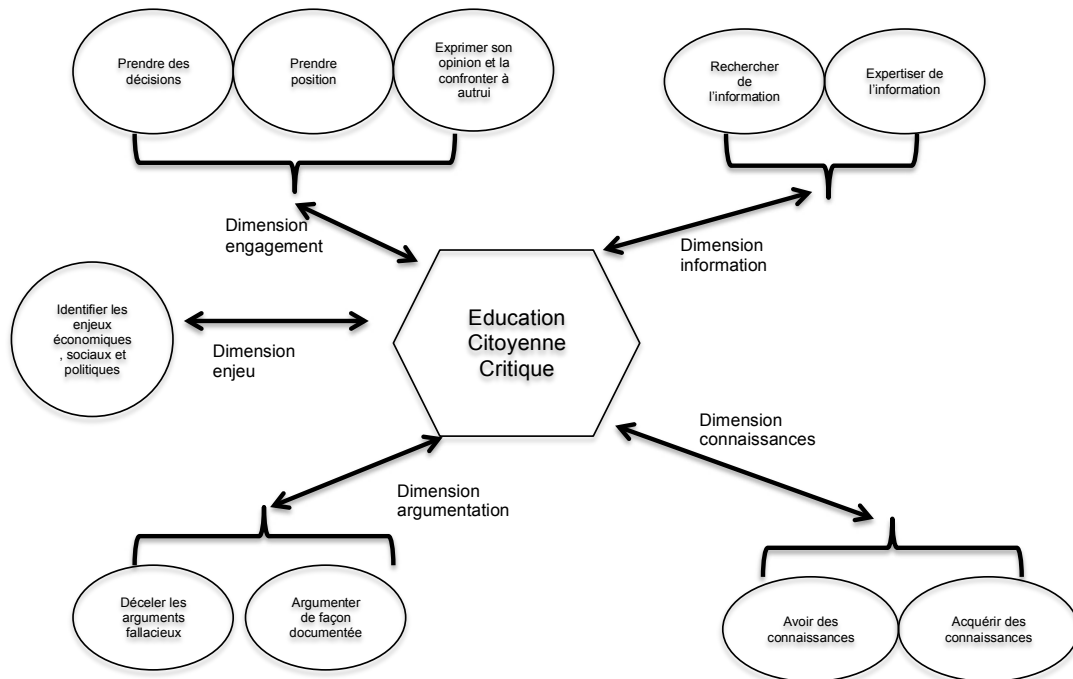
Prendre des décisions

Prendre position

Exprimer son opinion et la confronter à autrui

Rechercher de l'information

Expertiser de l'information

Dimension engagement

Dimension information

Identifier les enjeux économiques , sociaux et politiques

Dimension enjeu

Education Citoyenne Critique

Dimension connaissances

Dimension argumentation

Déceler les arguments fallacieux

Argumenter de façon documentée

Avoir des connaissances

Acquérir des connaissances